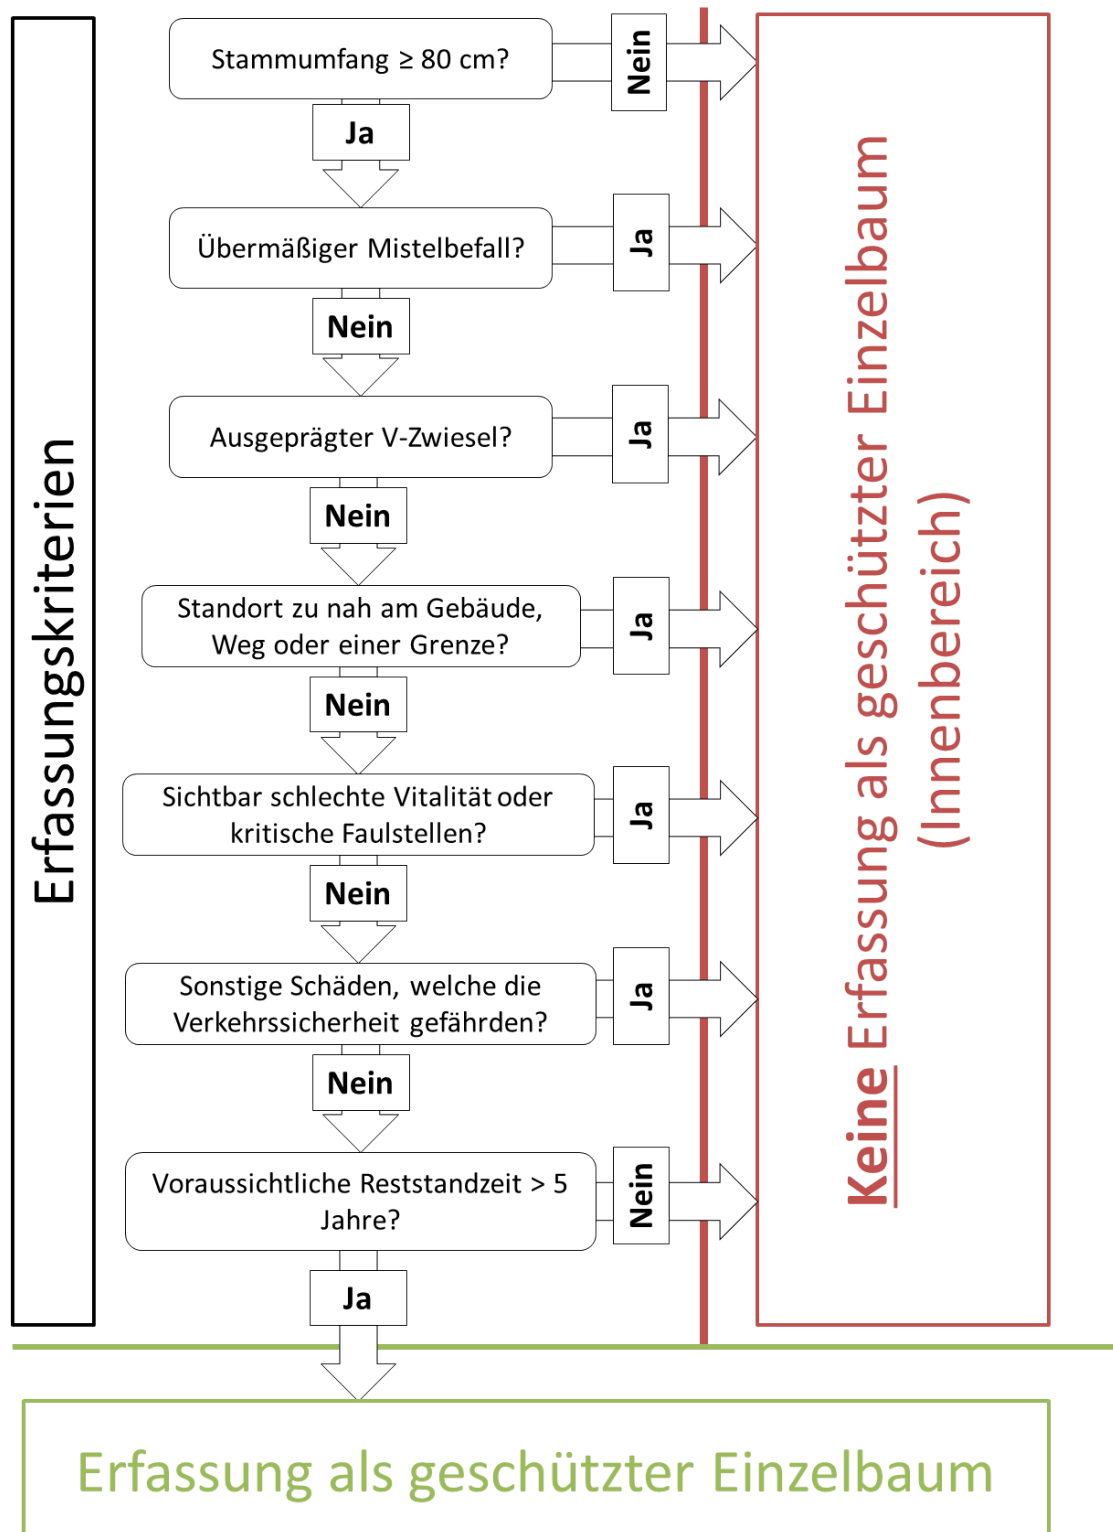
Erfassungskriterien

Stammumfang ≥ 80 cm?

Nein

Ja

Übermäßiger Mistelbefall?

Ja

Nein

Ausgeprägter V-Zwiesel?

Ja

Nein

Standort zu nah am Gebäude, Weg oder einer Grenze?

Ja

Nein

Sichtbar schlechte Vitalität oder kritische Faulstellen?

Ja

Nein

Sonstige Schäden, welche die Verkehrssicherheit gefährden?

Ja

Nein

Voraussichtliche Reststandzeit > 5 Jahre?

Nein

Ja

Keine Erfassung als geschützter Einzelbaum (Innenbereich)

Erfassung als geschützter Einzelbaum